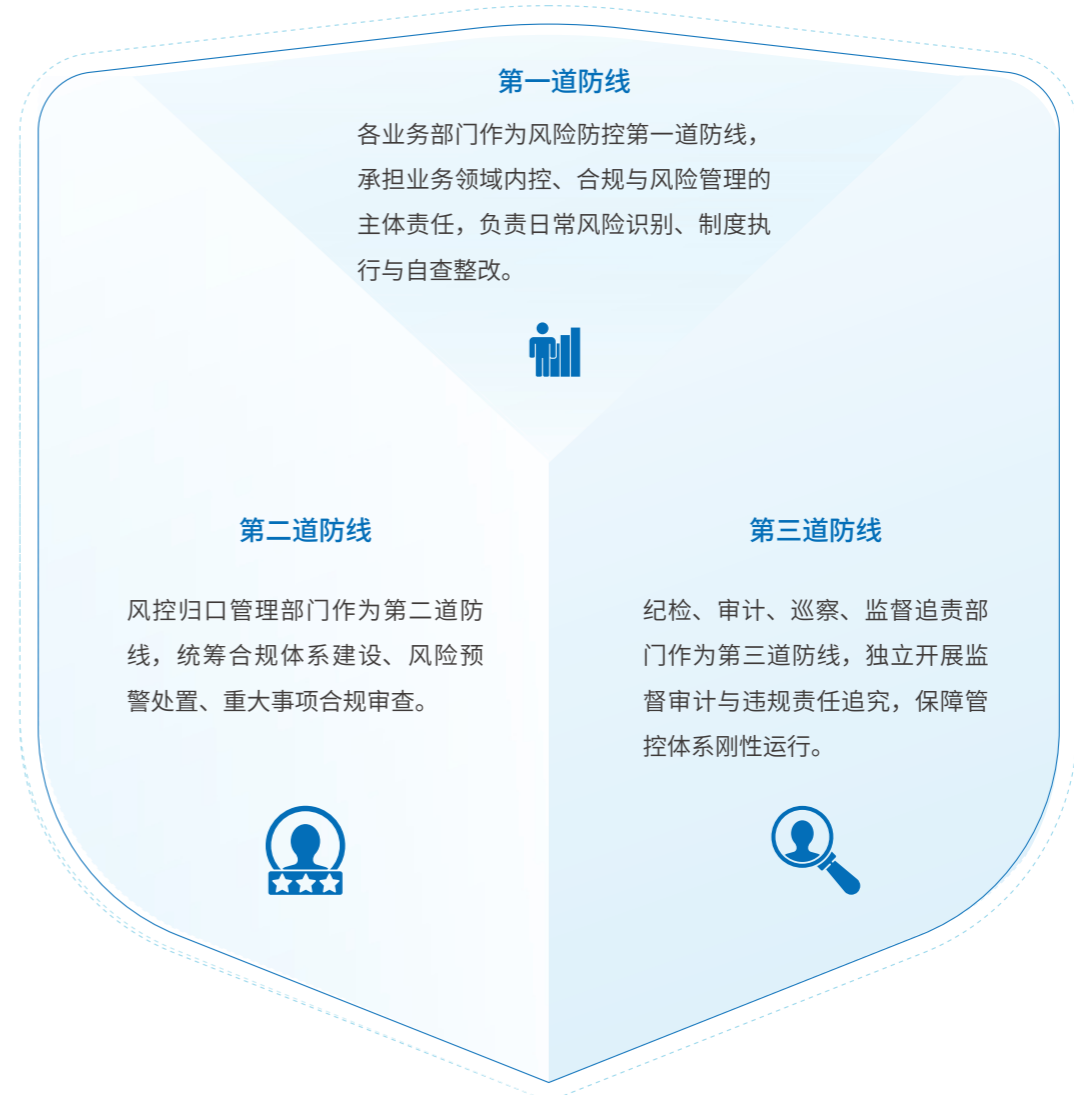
第一道防线

各业务部门作为风险防控第一道防线，承担业务领域内控、合规与风险管理的主体责任，负责日常风险识别、制度执行与自查整改。

第二道防线

风控归口管理部门作为第二道防线，统筹合规体系建设、风险预警处置、重大事项合规审查。

第三道防线

纪检、审计、巡察、监督追责部门作为第三道防线，独立开展监督审计与违规责任追究，保障管控体系刚性运行。